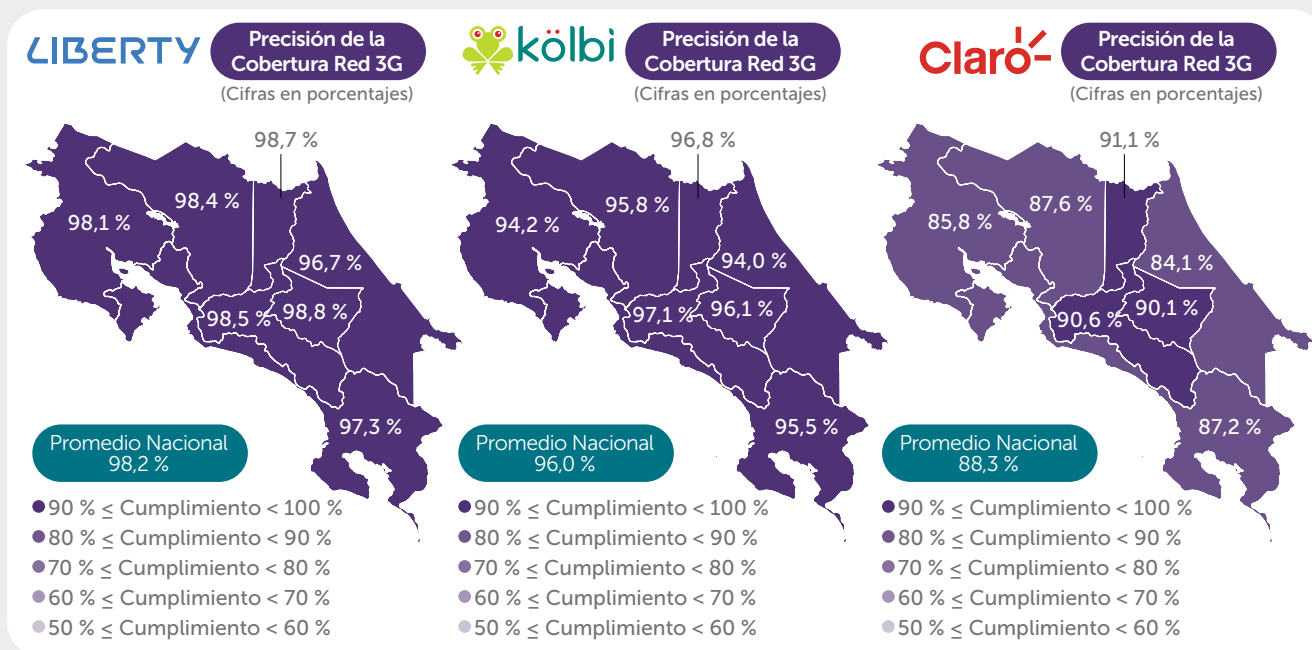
LIBERTY

Precisión de la Cobertura Red 3G

(Cifras en porcentajes)

98,7 %

98,4 %

98,1 %

96,7 %

98,5 %

98,8 %

97,3 %

Promedio Nacional 98,2 %

90 % $\leq$ Cumplimiento < 100 %

80 % $\leq$ Cumplimiento < 90 %

70 % $\leq$ Cumplimiento < 80 %

60 % $\leq$ Cumplimiento < 70 %

50 % $\leq$ Cumplimiento < 60 %

kölbi

Precisión de la Cobertura Red 3G

(Cifras en porcentajes)

96,8 %

95,8 %

94,2 %

94,0 %

97,1 %

96,1 %

95,5 %

Promedio Nacional 96,0 %

90 % $\leq$ Cumplimiento < 100 %

80 % $\leq$ Cumplimiento < 90 %

70 % $\leq$ Cumplimiento < 80 %

60 % $\leq$ Cumplimiento < 70 %

50 % $\leq$ Cumplimiento < 60 %

Claro

Precisión de la Cobertura Red 3G

(Cifras en porcentajes)

91,1 %

87,6 %

85,8 %

84,1 %

90,6 %

90,1 %

87,2 %

Promedio Nacional 88,3 %

90 % $\leq$ Cumplimiento < 100 %

80 % $\leq$ Cumplimiento < 90 %

70 % $\leq$ Cumplimiento < 80 %

60 % $\leq$ Cumplimiento < 70 %

50 % $\leq$ Cumplimiento < 60 %